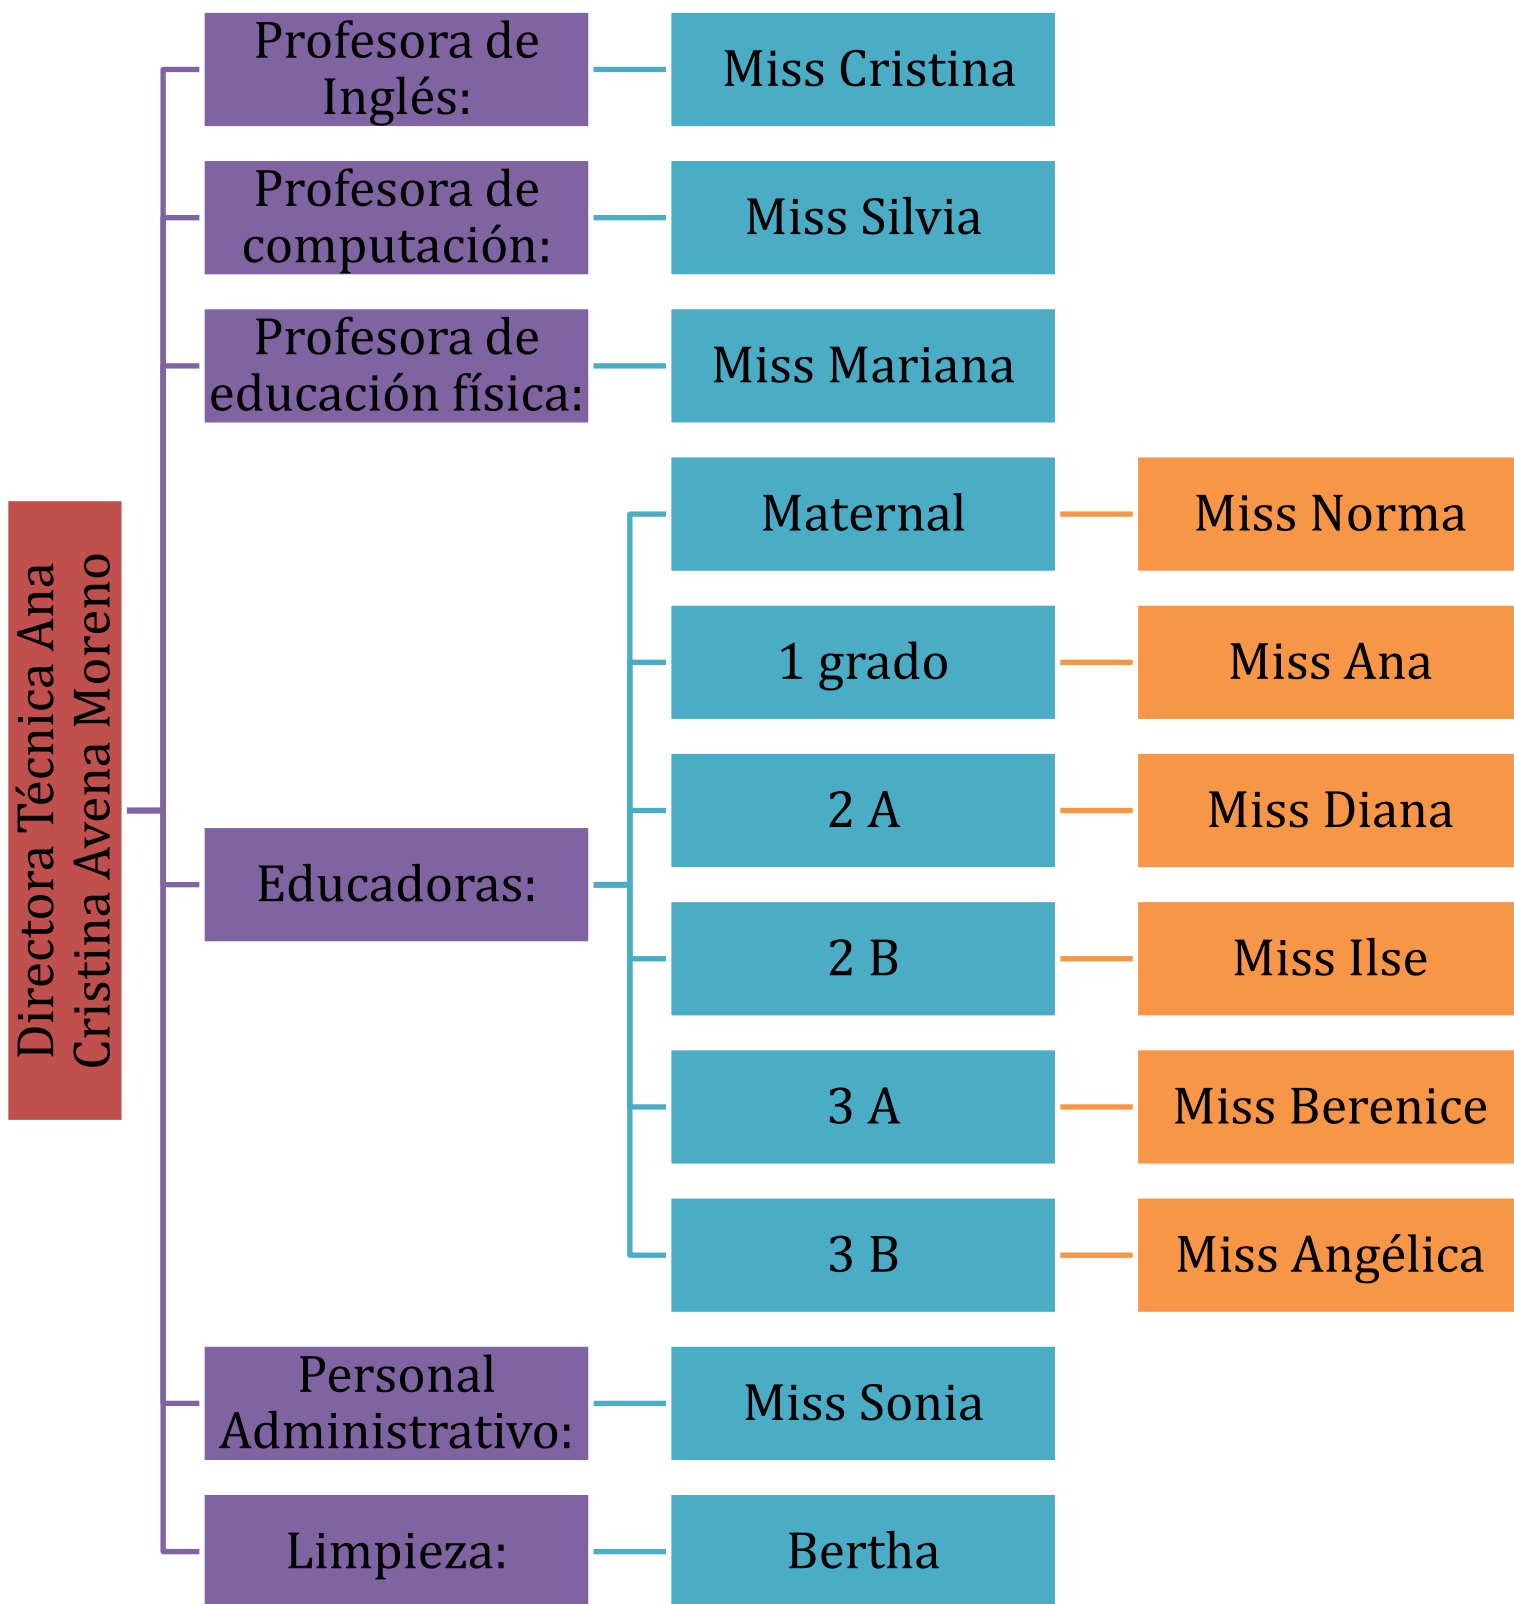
Directora Técnica Ana Cristina Avena Moreno

Profesora de Inglés:
Miss Cristina

Profesora de computación:
Miss Silvia

Profesora de educación física:
Miss Mariana

Educadoras:
Maternal
Miss Norma
1 grado
Miss Ana
2 A
Miss Diana
2 B
Miss Ilse
3 A
Miss Berenice
3 B
Miss Angélica

Personal Administrativo:
Miss Sonia

Limpieza:
Bertha